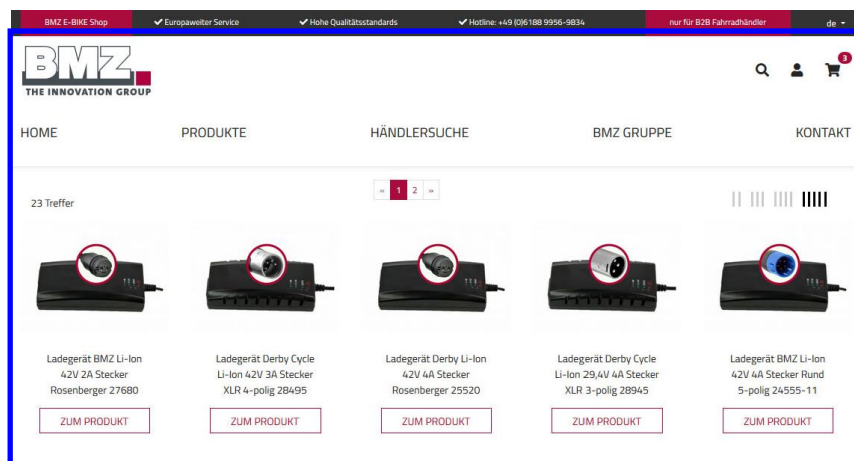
BMZ E-BIKE Shop ✔ Europaweiter Service ✔ Hohe Qualitätsstandards ✔ Hotline: +49 (0)6188 9956-9834 nur für B2B Fahrradhändler de

BMZ
THE INNOVATION GROUP

3

HOME PRODUKTE HÄNDLERSUCHE BMZ GRUPPE KONTAKT

« 1 2 »

23 Treffer

Ladegerät BMZ Li-Ion 42V 2A Stecker Rosenberger 27680

ZUM PRODUKT

Ladegerät Derby Cycle Li-Ion 42V 3A Stecker XLR 4-polig 28495

ZUM PRODUKT

Ladegerät Derby Li-Ion 42V 4A Stecker Rosenberger 25520

ZUM PRODUKT

Ladegerät Derby Cycle Li-Ion 29,4V 4A Stecker XLR 3-polig 28945

ZUM PRODUKT

Ladegerät BMZ Li-Ion 42V 4A Stecker Rund 5-polig 24555-11

ZUM PRODUKT